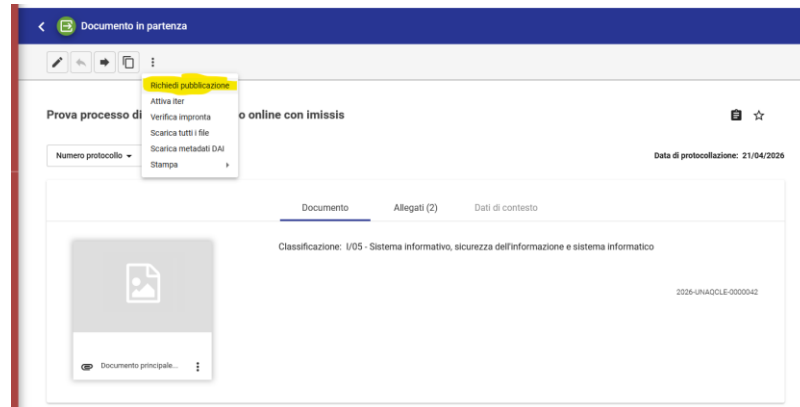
Documento in partenza

Richiedi pubblicazione
Attiva iter
Verifica impronta
Scarica tutti i file
Scarica metadati DAI
Stampa

Prova processo di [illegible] o online con imissis

Numero protocollo

Data di protocollazione: 21/04/2026

Documento
Allegati (2)
Dati di contesto

Classificazione: I/05 - Sistema informativo, sicurezza dell'informazione e sistema informatico

2026-UNAQCLE-0000042

Documento principale...